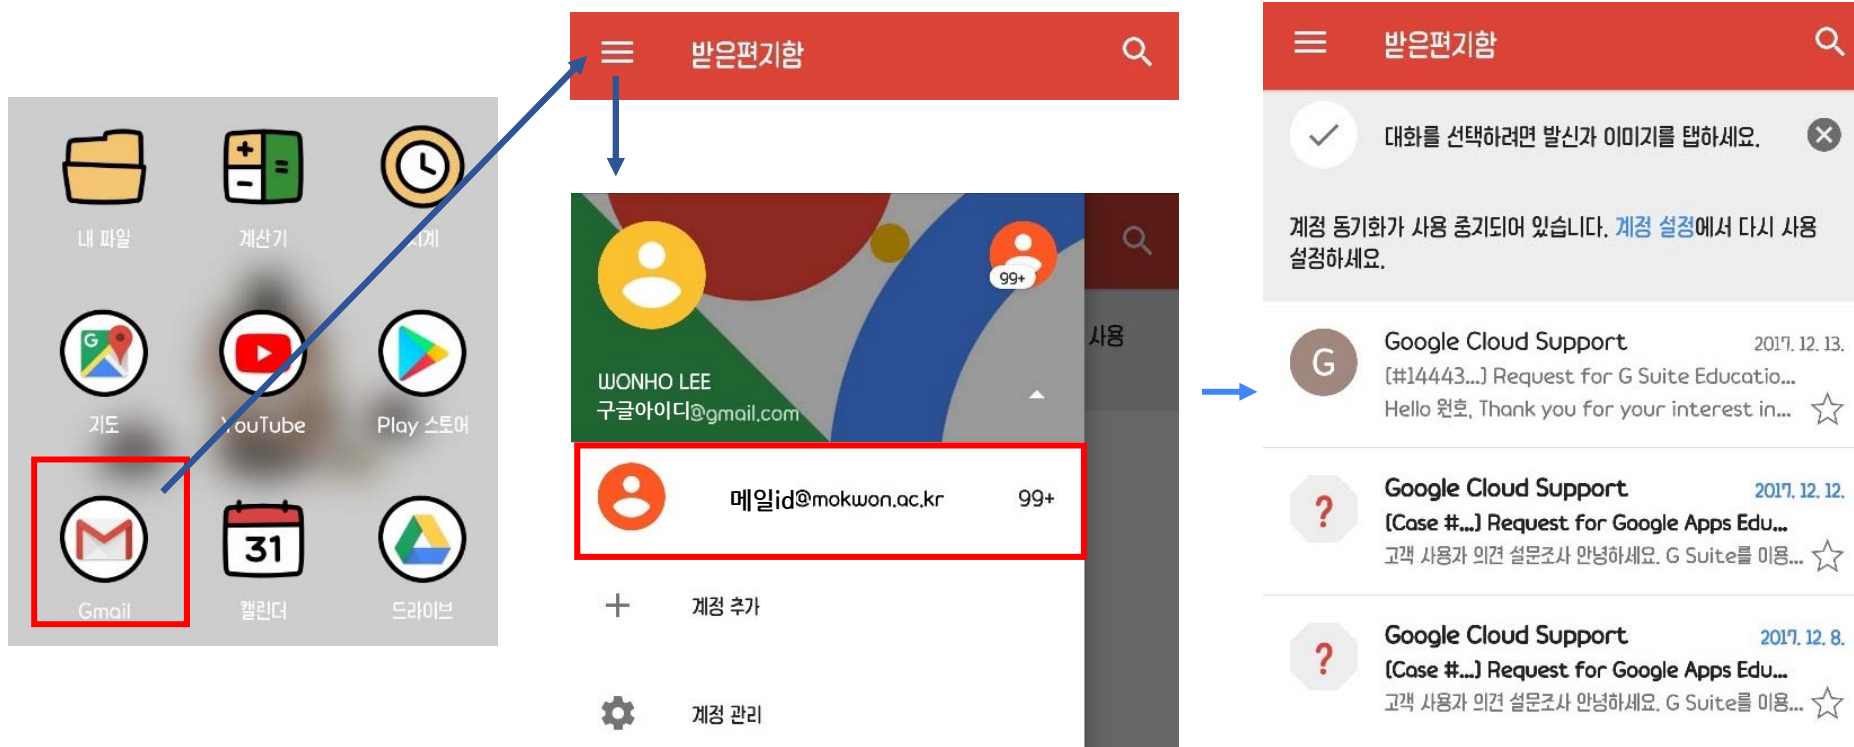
내 파일
계산기
시계
지도
YouTube
Play 스토어
Gmail
31
캘린더
드라이브

받은편지함

WONHO LEE
구글아이디@gmail.com
99+
사용
메일id@mokwon.ac.kr 99+
계정 추가
계정 관리

받은편지함

대화를 선택하려면 발신자 이미지를 탭하세요.

계정 동기화가 사용 중지되어 있습니다. 계정 설정에서 다시 사용 설정하세요.

G
Google Cloud Support 2017. 12. 13.
[#14443...] Request for G Suite Educatio...
Hello 원호, Thank you for your interest in...

?
Google Cloud Support 2017. 12. 12.
[Case #...] Request for Google Apps Edu...
고객 사용자 의견 설문조사 안녕하세요. G Suite를 이용...

?
Google Cloud Support 2017. 12. 8.
[Case #...] Request for Google Apps Edu...
고객 사용자 의견 설문조사 안녕하세요. G Suite를 이용...